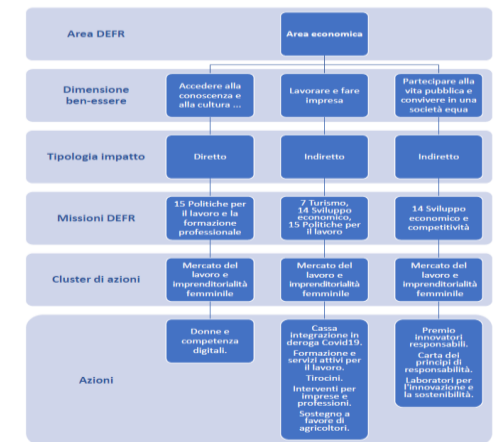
Area DEFR

Area economica

Dimensione ben-essere

Accedere alla conoscenza e alla cultura ...

Lavorare e fare impresa

Partecipare alla vita pubblica e convivere in una società equa

Tipologia impatto

Diretto

Indiretto

Indiretto

Missioni DEFR

15 Politiche per il lavoro e la formazione professionale

7 Turismo, 14 Sviluppo economico, 15 Politiche per il lavoro

14 Sviluppo economico e competitività

Cluster di azioni

Mercato del lavoro e imprenditorialità femminile

Mercato del lavoro e imprenditorialità femminile

Mercato del lavoro e imprenditorialità femminile

Azioni

Donne e competenza digitali.

Cassa integrazione in deroga Covid19.
Formazione e servizi attivi per il lavoro.
Tirocini.
Interventi per imprese e professioni.
Sostegno a favore di agricoltori.

Premio innovatori responsabili.
Carta dei principi di responsabilità.
Laboratori per l'innovazione e la sostenibilità.